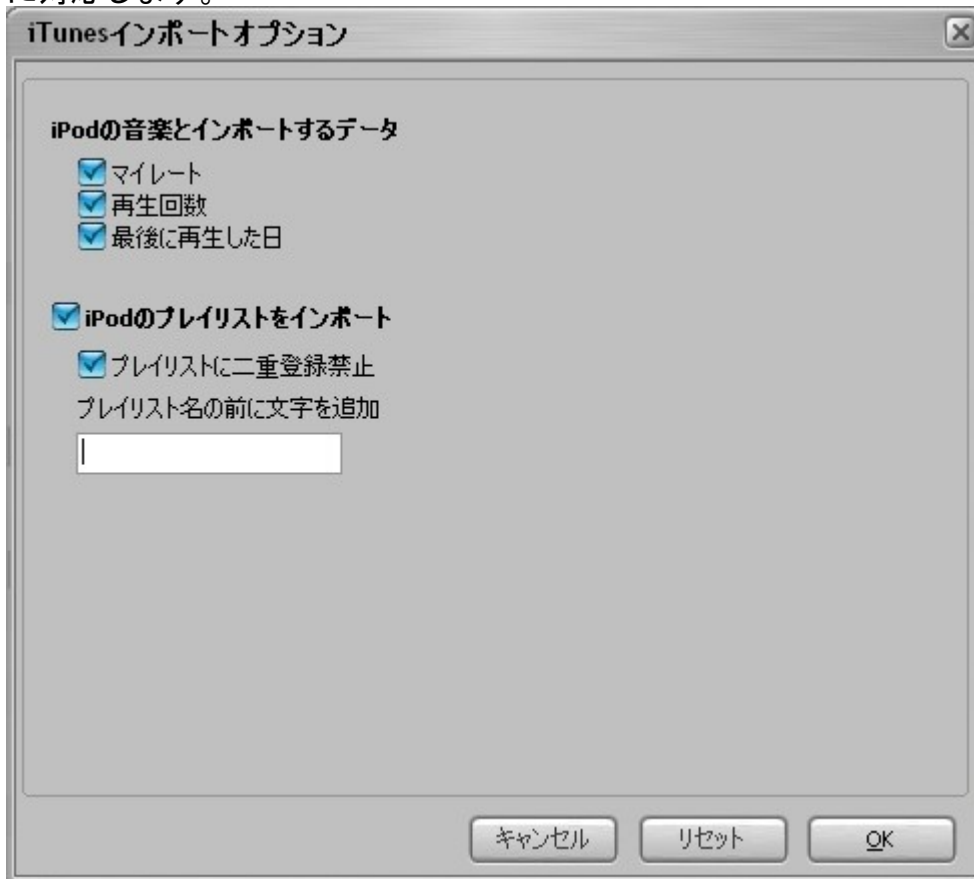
iTunesインポートオプション

iPodの音楽とインポートするデータ

マイレート
再生回数
最後に再生した日

iPodのプレイリストをインポート

プレイリストに二重登録禁止
プレイリスト名の前に文字を追加

キャンセル リセット OK